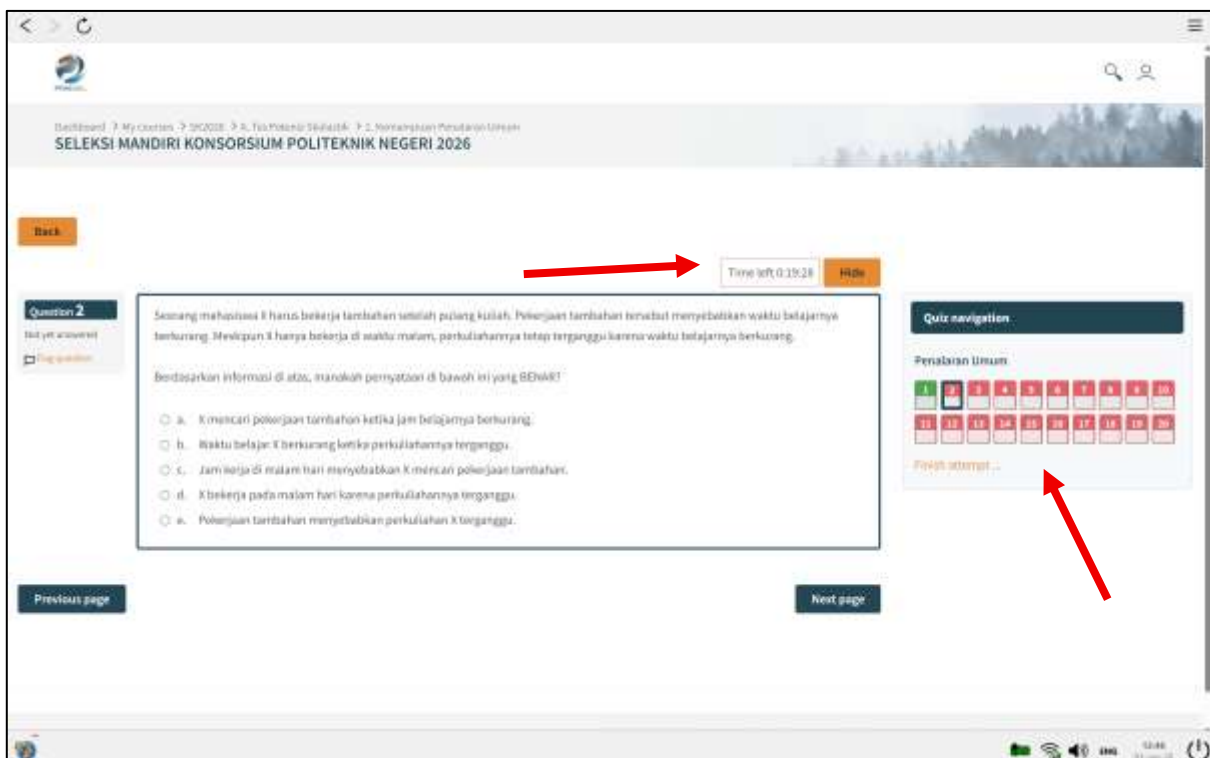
Dashboard > My courses > SM2026 > A. Tes Potensi Skolastik > 1. Kemampuan Penalaran Umum

SELEKSI MANDIRI KONSORSIUM POLITEKNIK NEGERI 2026

Back

Time left 0:19:28 Hide

Question 2
Not yet answered
Flag question

Seorang mahasiswa X harus bekerja tambahan setelah pulang kuliah. Pekerjaan tambahan tersebut menyebabkan waktu belajarnya berkurang. Meskipun X hanya bekerja di waktu malam, perkuliahannya tetap terganggu karena waktu belajarnya berkurang.

Berdasarkan informasi di atas, manakah pernyataan di bawah ini yang BENAR?

a. X mencari pekerjaan tambahan ketika jam belajarnya berkurang.
b. Waktu belajar X berkurang ketika perkuliahannya terganggu.
c. Jam kerja di malam hari menyebabkan X mencari pekerjaan tambahan.
d. X bekerja pada malam hari karena perkuliahannya terganggu.
e. Pekerjaan tambahan menyebabkan perkuliahan X terganggu.

Quiz navigation

Penalaran Umum

1 2 3 4 5 6 7 8 9 10
11 12 13 14 15 16 17 18 19 20

Finish attempt ...

Previous page

Next page

ENG